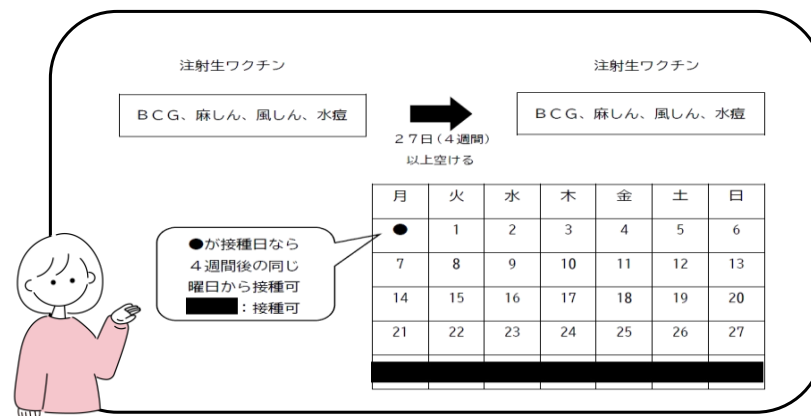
注射生ワクチン

ＢＣＧ、麻しん、風しん、水痘

２７日（４週間）以上空ける

注射生ワクチン

ＢＣＧ、麻しん、風しん、水痘

●が接種日なら４週間後の同じ曜日から接種可
：接種可

| 月 | 火 | 水 | 木 | 金 | 土 | 日 |
|---|---|---|---|---|---|---|
| ● | 1 | 2 | 3 | 4 | 5 | 6 |
| 7 | 8 | 9 | 10 | 11 | 12 | 13 |
| 14 | 15 | 16 | 17 | 18 | 19 | 20 |
| 21 | 22 | 23 | 24 | 25 | 26 | 27 |
|  |  |  |  |  |  |  |